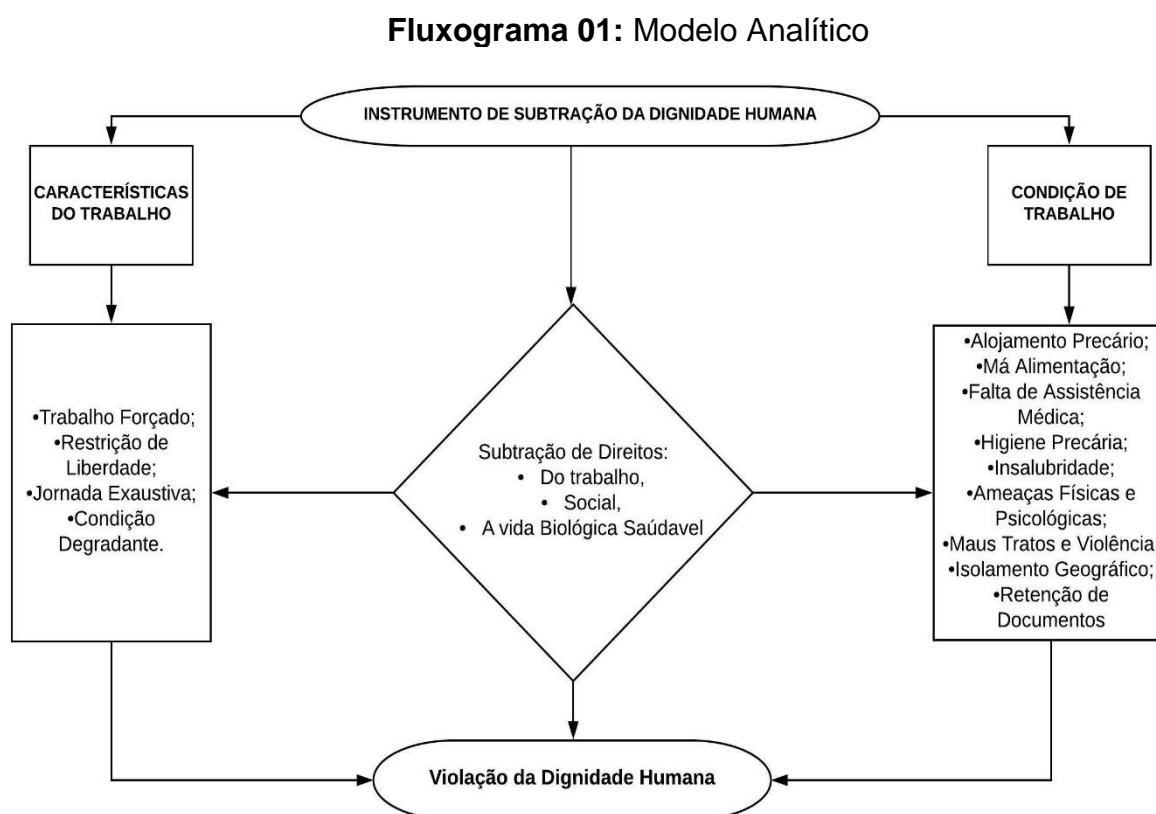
**Fluxograma 01:** Modelo Analítico

INSTRUMENTO DE SUBTRAÇÃO DA DIGNIDADE HUMANA

CARACTERÍSTICAS DO TRABALHO

CONDIÇÃO DE TRABALHO

•Trabalho Forçado;
•Restrição de Liberdade;
•Jornada Exaustiva;
•Condição Degradante.

Subtração de Direitos:
• Do trabalho,
• Social,
• A vida Biológica Saúdavel

•Alojamento Precário;
•Má Alimentação;
•Falta de Assistência Médica;
•Higiene Precária;
•Insalubridade;
•Ameaças Físicas e Psicológicas;
•Maus Tratos e Violência
•Isolamento Geográfico;
•Retenção de Documentos

Violação da Dignidade Humana